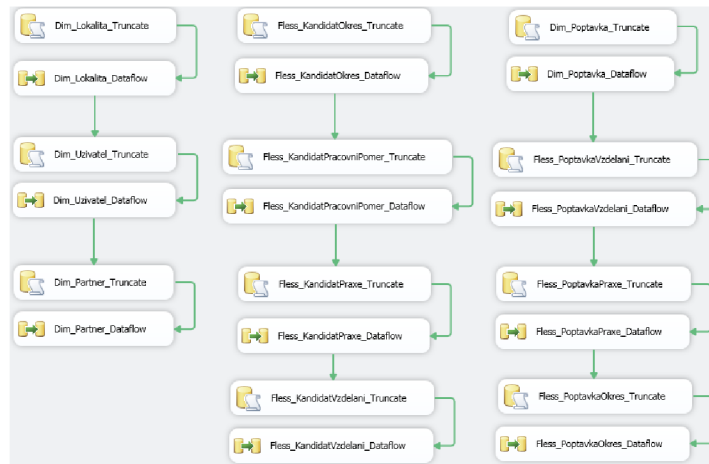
Dim_Lokalita_Truncate

Dim_Lokalita_Dataflow

Dim_Uzivatel_Truncate

Dim_Uzivatel_Dataflow

Dim_Partner_Truncate

Dim_Partner_Dataflow

Fless_KandidatOkres_Truncate

Fless_KandidatOkres_Dataflow

Fless_KandidatPracovniPomer_Truncate

Fless_KandidatPracovniPomer_Dataflow

Fless_KandidatPraxe_Truncate

Fless_KandidatPraxe_Dataflow

Fless_KandidatVzdelani_Truncate

Fless_KandidatVzdelani_Dataflow

Dim_Poptavka_Truncate

Dim_Poptavka_Dataflow

Fless_PoptavkaVzdelani_Truncate

Fless_PoptavkaVzdelani_Dataflow

Fless_PoptavkaPraxe_Truncate

Fless_PoptavkaPraxe_Dataflow

Fless_PoptavkaOkres_Truncate

Fless_PoptavkaOkres_Dataflow